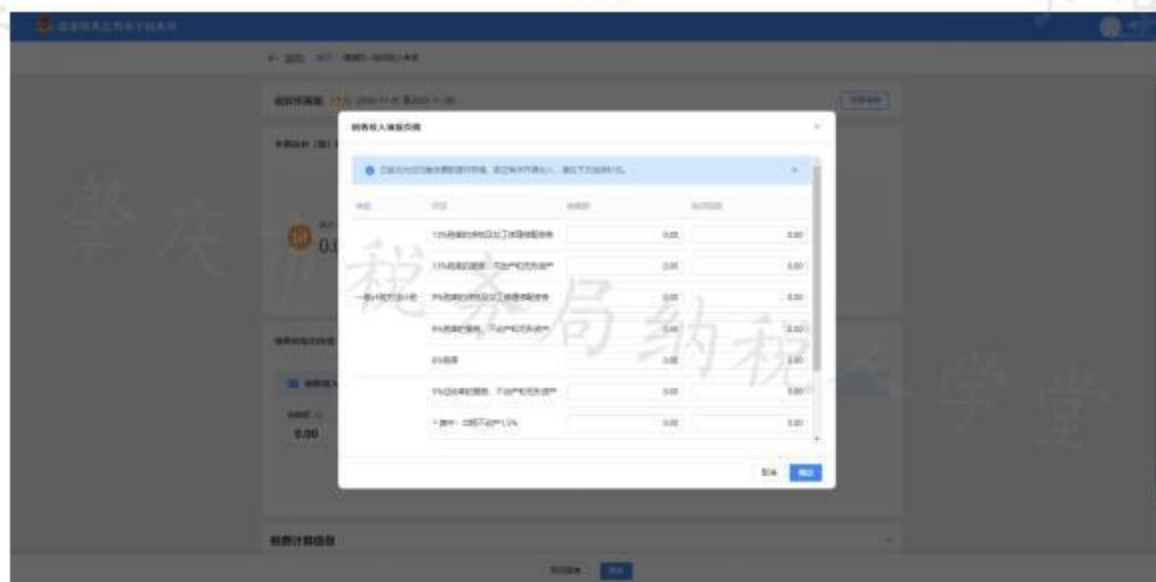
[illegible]

← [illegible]

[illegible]

销售收入填报说明

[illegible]

| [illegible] | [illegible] | 销售额 | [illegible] |
|---|---|---|---|
| 一般计税方法计税 | 13%税率的货物及加工修理修配劳务 | 0.00 | 0.00 |
| | 13%税率的服务、不动产和无形资产 | 0.00 | 0.00 |
| | 9%税率的货物及加工修理修配劳务 | 0.00 | 0.00 |
| | 9%税率的服务、不动产和无形资产 | 0.00 | 0.00 |
| | 6%税率 | 0.00 | 0.00 |
| | 5%征收率的服务、不动产和无形资产 | 0.00 | 0.00 |
| | *其中：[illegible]不动产1.5% | 0.00 | 0.00 |

取消 确定

0.0

0.00

税费计算项目

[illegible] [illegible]

肇庆 税务局纳税学堂